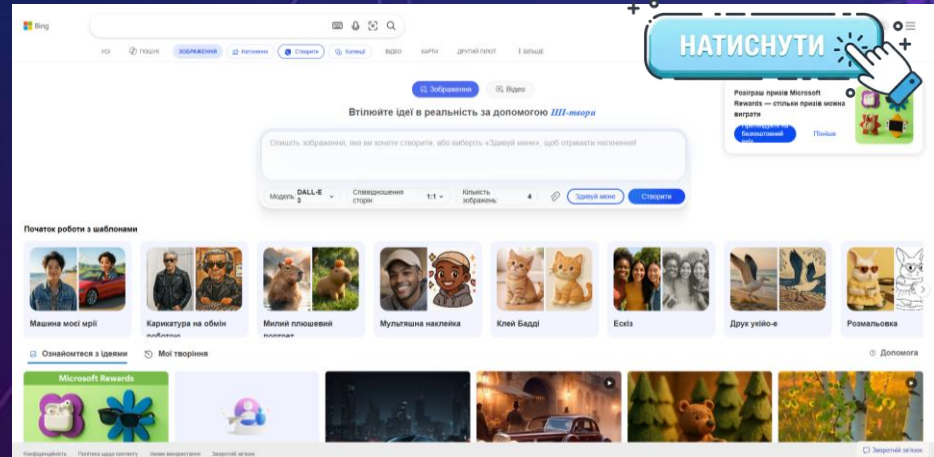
Bing

УСІ ПОШУК ЗОБРАЖЕННЯ Натхнення Створити Колекції ВІДЕО КАРТИ ДРУГИЙ ПІЛОТ БІЛЬШЕ

НАТИСНУТИ

Розіграш призів Microsoft Rewards — стільки призів можна виграти

Пізніше

Зображення Відео

Втілюйте ідеї в реальність за допомогою ШІ-творця

Опишіть зображення, яке ви хочете створити, або виберіть «Здивуй мене», щоб отримати натхнення!

Модель DALL-E 3 Співвідношення сторін 1:1 Кількість зображень 4 Здивуй мене Створити

Початок роботи з шаблонами

Машина моєї мрії

Карикатура на обмін роботою

Милий плюшевий портрет

Мультяшна наклейка

Клей Бадді

Ескіз

Друк укійо-е

Розмальовка

Ознайомтеся з ідеями Мої творіння

Допомога

Microsoft Rewards

Конфіденційність Політика щодо контенту Умови використання Зворотний зв'язок

Зворотний зв'язок